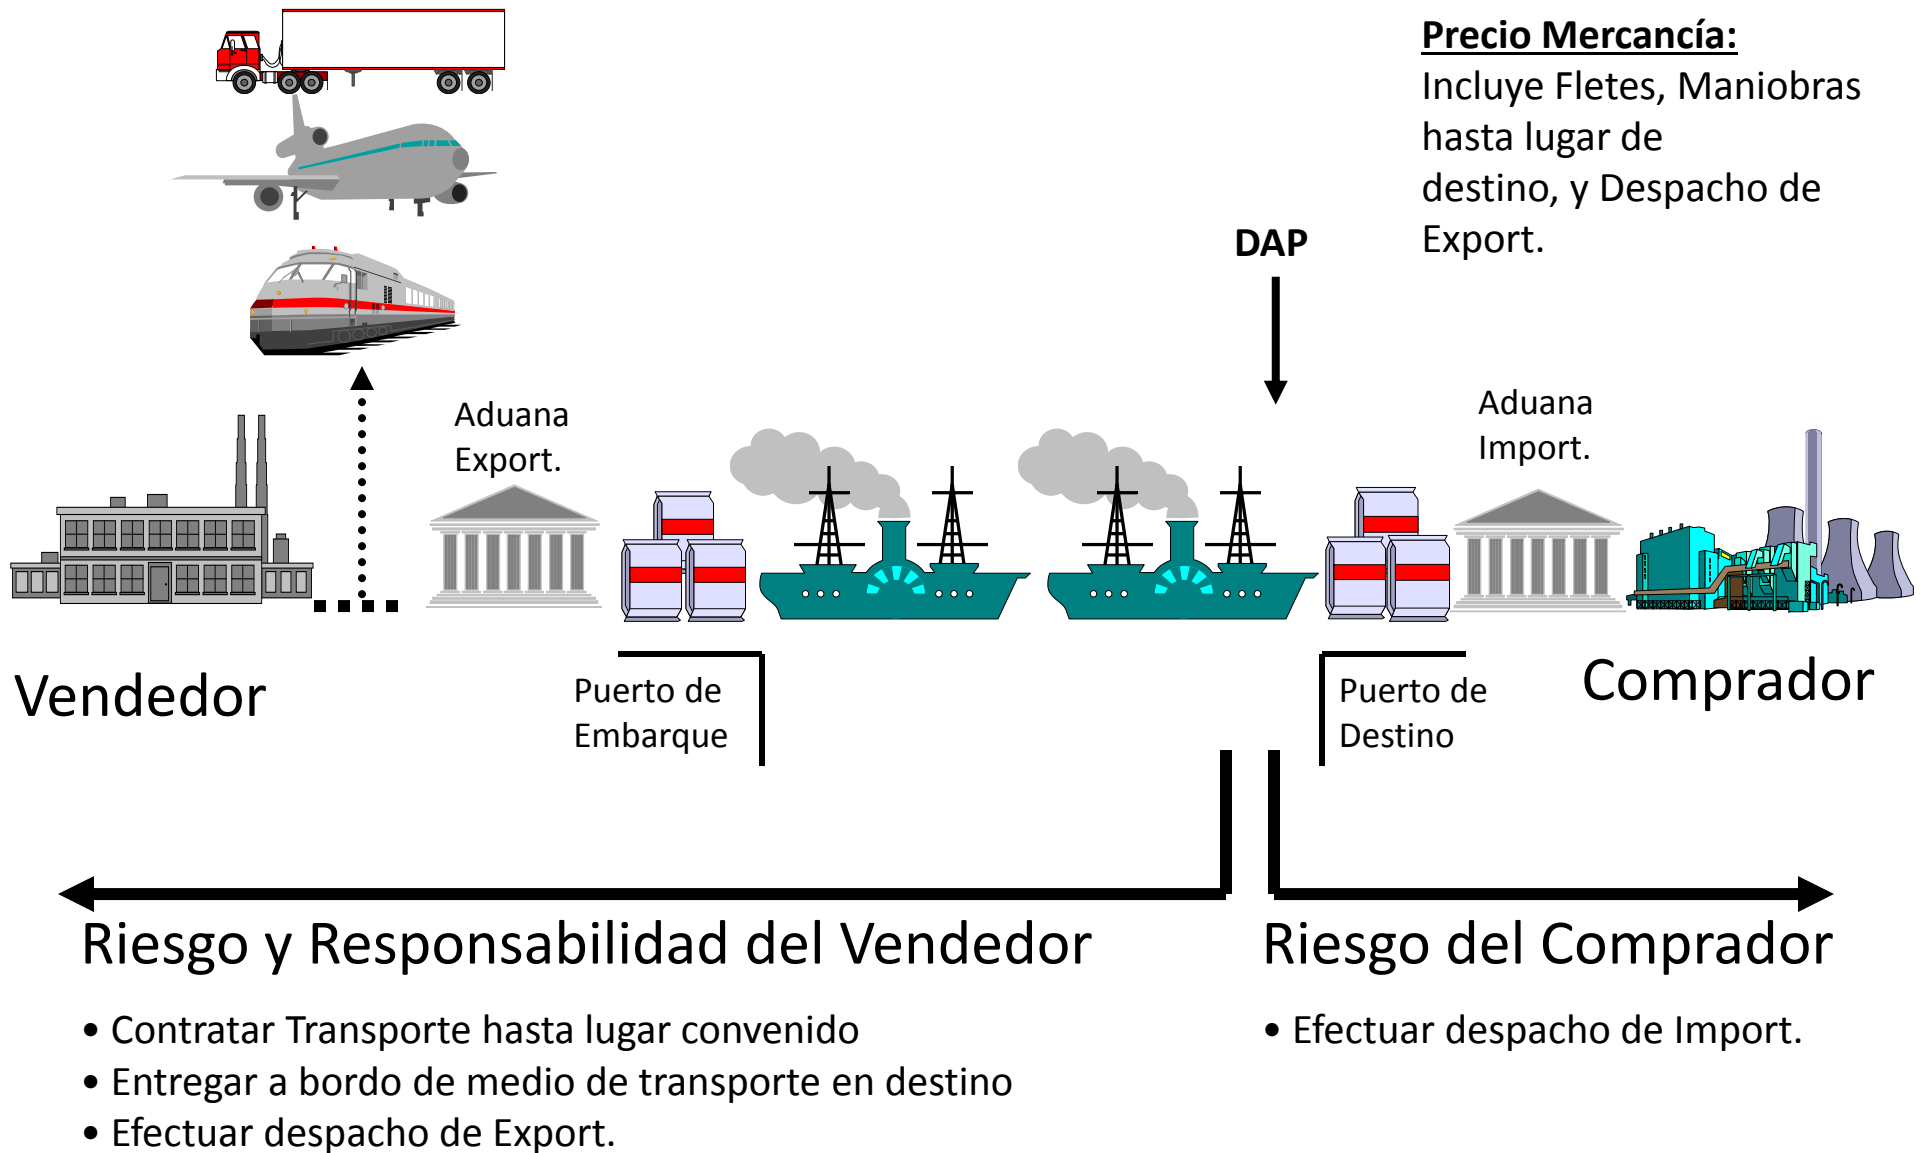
Precio Mercancía:
Incluye Fletes, Maniobras hasta lugar de destino, y Despacho de Export.

DAP

Aduana Export.

Aduana Import.

Vendedor

Puerto de Embarque

Puerto de Destino

Comprador

Riesgo y Responsabilidad del Vendedor

• Contratar Transporte hasta lugar convenido
• Entregar a bordo de medio de transporte en destino
• Efectuar despacho de Export.

Riesgo del Comprador

• Efectuar despacho de Import.